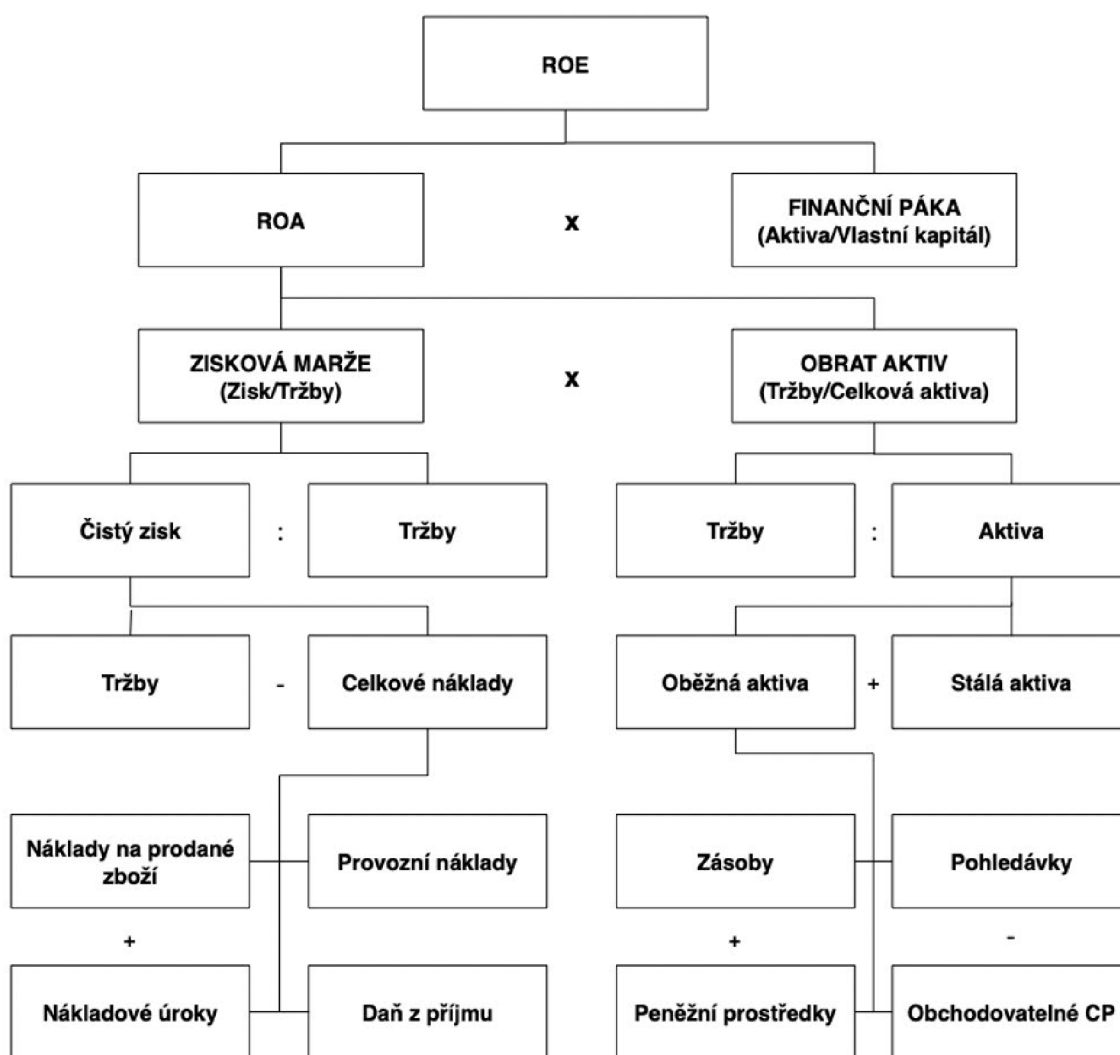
ROE

ROA x FINANČNÍ PÁKA (Aktiva/Vlastní kapitál)

ZISKOVÁ MARŽE (Zisk/Tržby) x OBRAT AKTIV (Tržby/Celková aktiva)

Čistý zisk : Tržby

Tržby : Aktiva

Tržby - Celkové náklady

Oběžná aktiva + Stálá aktiva

Náklady na prodané zboží

Provozní náklady

+

Nákladové úroky

Daň z příjmu

Zásoby

Pohledávky

+

-

Peněžní prostředky

Obchodovatelné CP